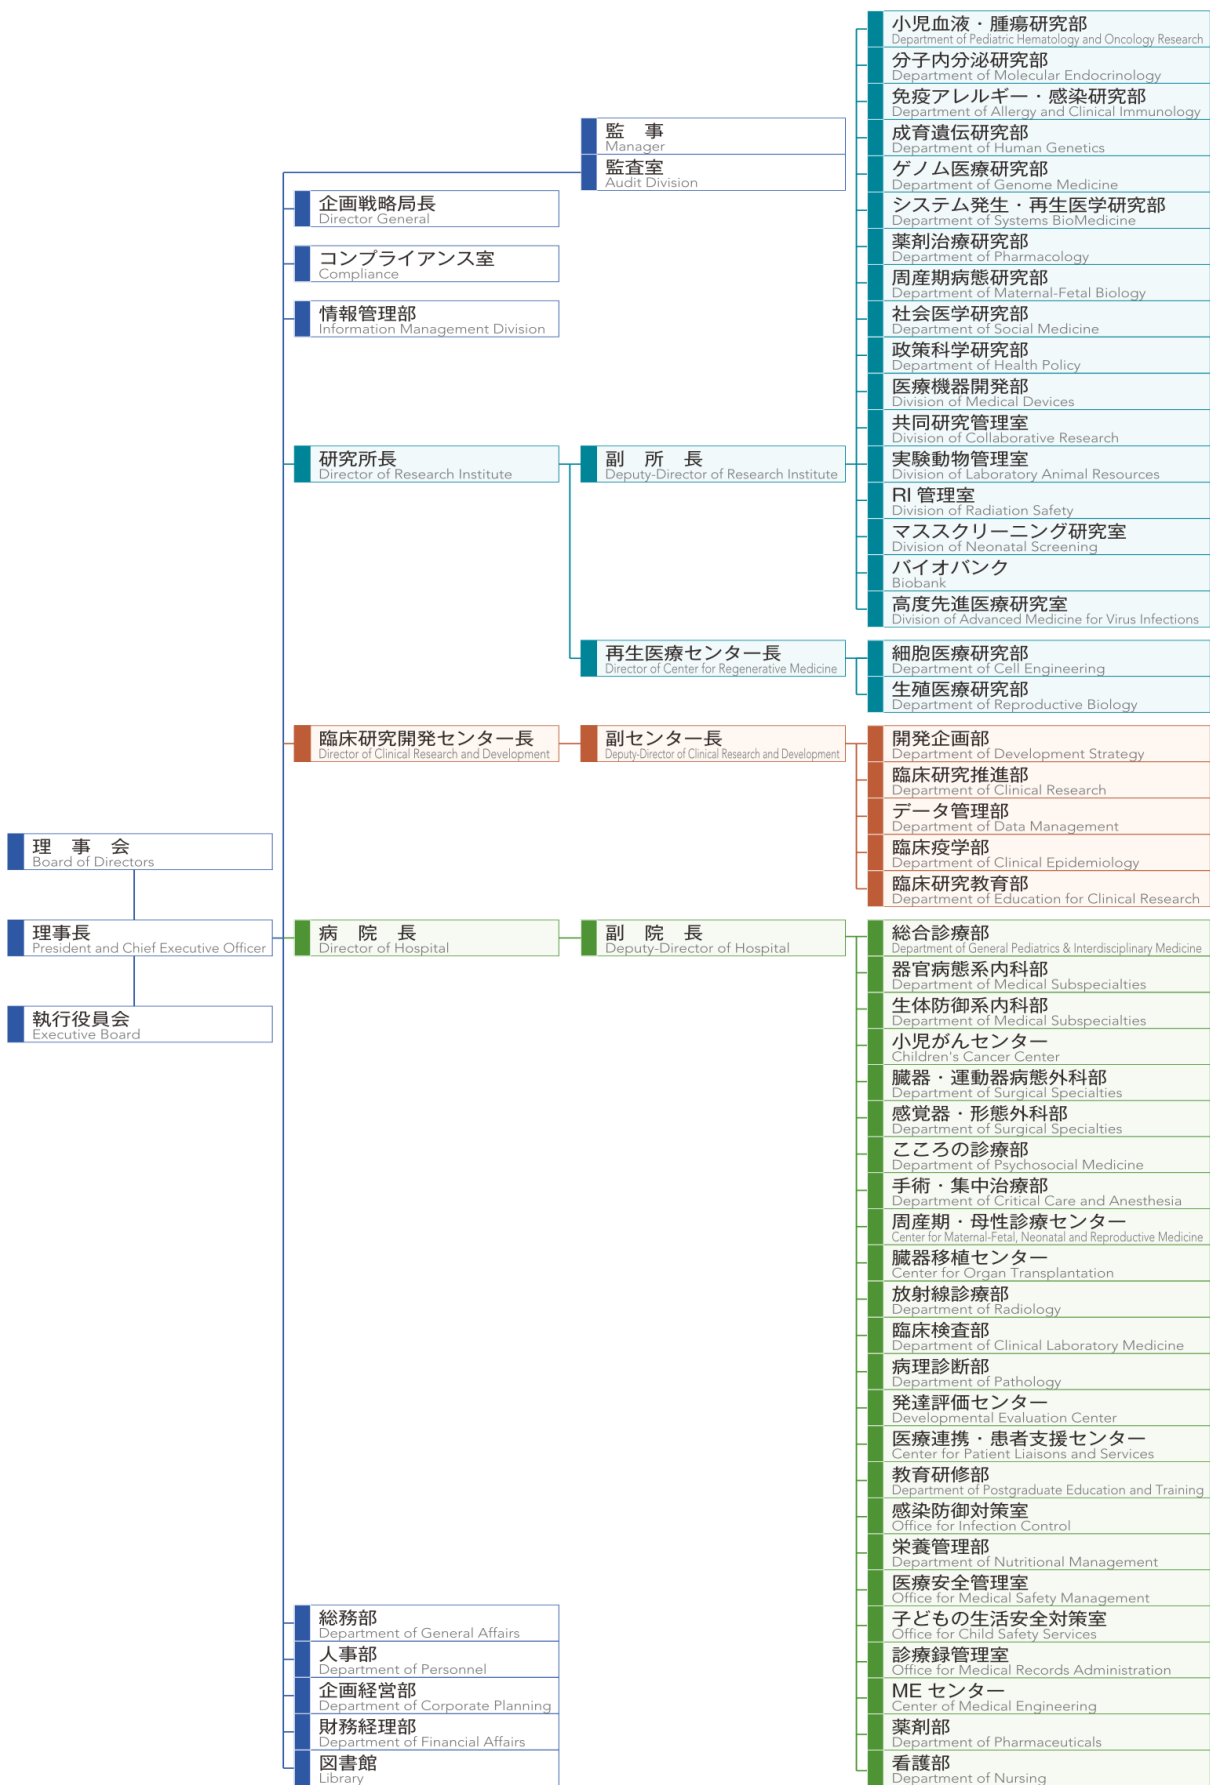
小児血液・腫瘍研究部
Department of Pediatric Hematology and Oncology Research
分子内分泌研究部
Department of Molecular Endocrinology
免疫アレルギー・感染研究部
Department of Allergy and Clinical Immunology
成育遺伝研究部
Department of Human Genetics
ゲノム医療研究部
Department of Genome Medicine
システム発生・再生医学研究部
Department of Systems BioMedicine
薬剤治療研究部
Department of Pharmacology
周産期病態研究部
Department of Maternal-Fetal Biology
社会医学研究部
Department of Social Medicine
政策科学研究部
Department of Health Policy
医療機器開発部
Division of Medical Devices
共同研究管理室
Division of Collaborative Research
実験動物管理室
Division of Laboratory Animal Resources
RI 管理室
Division of Radiation Safety
マススクリーニング研究室
Division of Neonatal Screening
バイオバンク
Biobank
高度先進医療研究室
Division of Advanced Medicine for Virus Infections

監　事
Manager
監査室
Audit Division

企画戦略局長
Director General
コンプライアンス室
Compliance
情報管理部
Information Management Division

研究所長
Director of Research Institute
副　所　長
Deputy-Director of Research Institute

再生医療センター長
Director of Center for Regenerative Medicine
細胞医療研究部
Department of Cell Engineering
生殖医療研究部
Department of Reproductive Biology

臨床研究開発センター長
Director of Clinical Research and Development
副センター長
Deputy-Director of Clinical Research and Development
開発企画部
Department of Development Strategy
臨床研究推進部
Department of Clinical Research
データ管理部
Department of Data Management
臨床疫学部
Department of Clinical Epidemiology
臨床研究教育部
Department of Education for Clinical Research

理　事　会
Board of Directors
理事長
President and Chief Executive Officer
執行役員会
Executive Board

病　院　長
Director of Hospital
副　院　長
Deputy-Director of Hospital

総合診療部
Department of General Pediatrics & Interdisciplinary Medicine
器官病態系内科部
Department of Medical Subspecialties
生体防御系内科部
Department of Medical Subspecialties
小児がんセンター
Children's Cancer Center
臓器・運動器病態外科部
Department of Surgical Specialties
感覚器・形態外科部
Department of Surgical Specialties
こころの診療部
Department of Psychosocial Medicine
手術・集中治療部
Department of Critical Care and Anesthesia
周産期・母性診療センター
Center for Maternal-Fetal, Neonatal and Reproductive Medicine
臓器移植センター
Center for Organ Transplantation
放射線診療部
Department of Radiology
臨床検査部
Department of Clinical Laboratory Medicine
病理診断部
Department of Pathology
発達評価センター
Developmental Evaluation Center
医療連携・患者支援センター
Center for Patient Liaisons and Services
教育研修部
Department of Postgraduate Education and Training
感染防御対策室
Office for Infection Control
栄養管理部
Department of Nutritional Management
医療安全管理室
Office for Medical Safety Management
子どもの生活安全対策室
Office for Child Safety Services
診療録管理室
Office for Medical Records Administration
ME センター
Center of Medical Engineering
薬剤部
Department of Pharmaceuticals
看護部
Department of Nursing

総務部
Department of General Affairs
人事部
Department of Personnel
企画経営部
Department of Corporate Planning
財務経理部
Department of Financial Affairs
図書館
Library